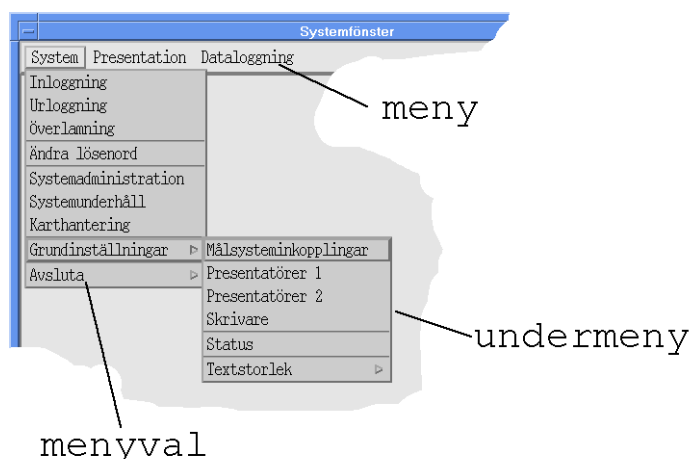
Systemfönster

System Presentation Dataloggning

meny

Inloggning
Urloggning
Överlämning
Ändra lösenord
Systemadministration
Systemunderhåll
Karthantering
Grundinställningar
Avsluta

Målsysteminkopplingar
Presentatörer 1
Presentatörer 2
Skrivare
Status
Textstorlek

undermeny

menyval